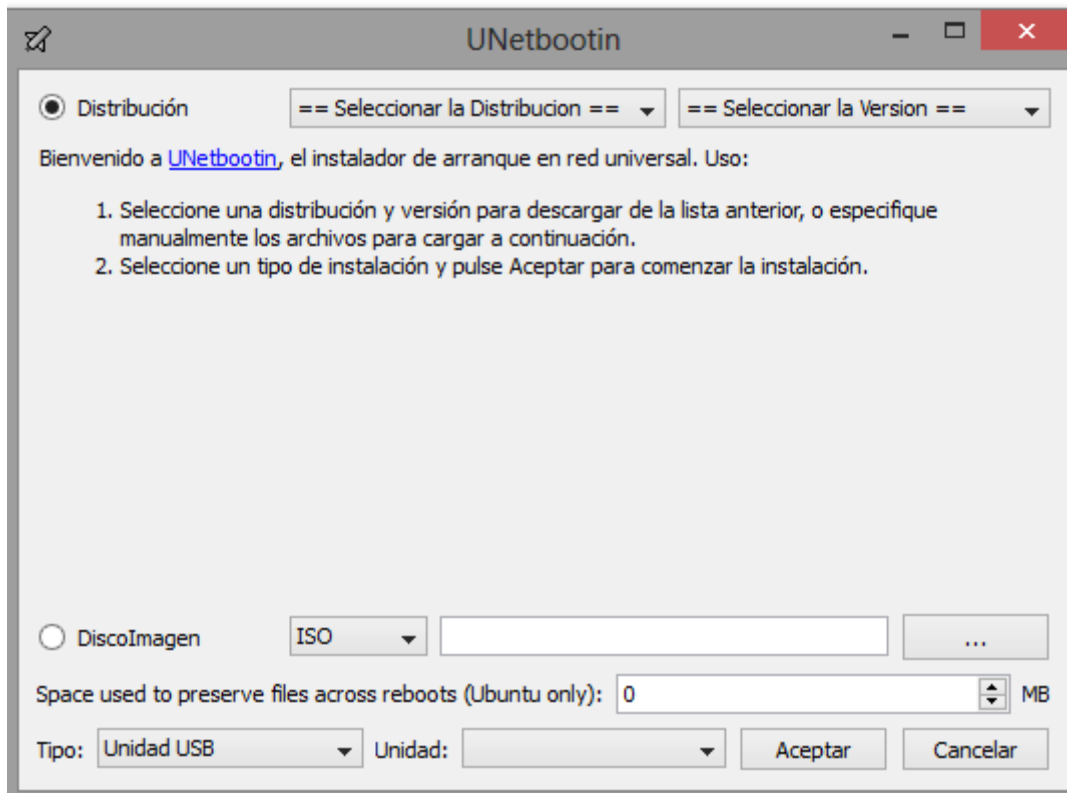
UNetbootin

Distribución == Seleccionar la Distribucion == == Seleccionar la Version ==

Bienvenido a UNetbootin, el instalador de arranque en red universal. Uso:

1. Seleccione una distribución y versión para descargar de la lista anterior, o especifique manualmente los archivos para cargar a continuación.
2. Seleccione un tipo de instalación y pulse Aceptar para comenzar la instalación.

DiscoImagen ISO ...

Space used to preserve files across reboots (Ubuntu only): 0 MB

Tipo: Unidad USB Unidad: Aceptar Cancelar